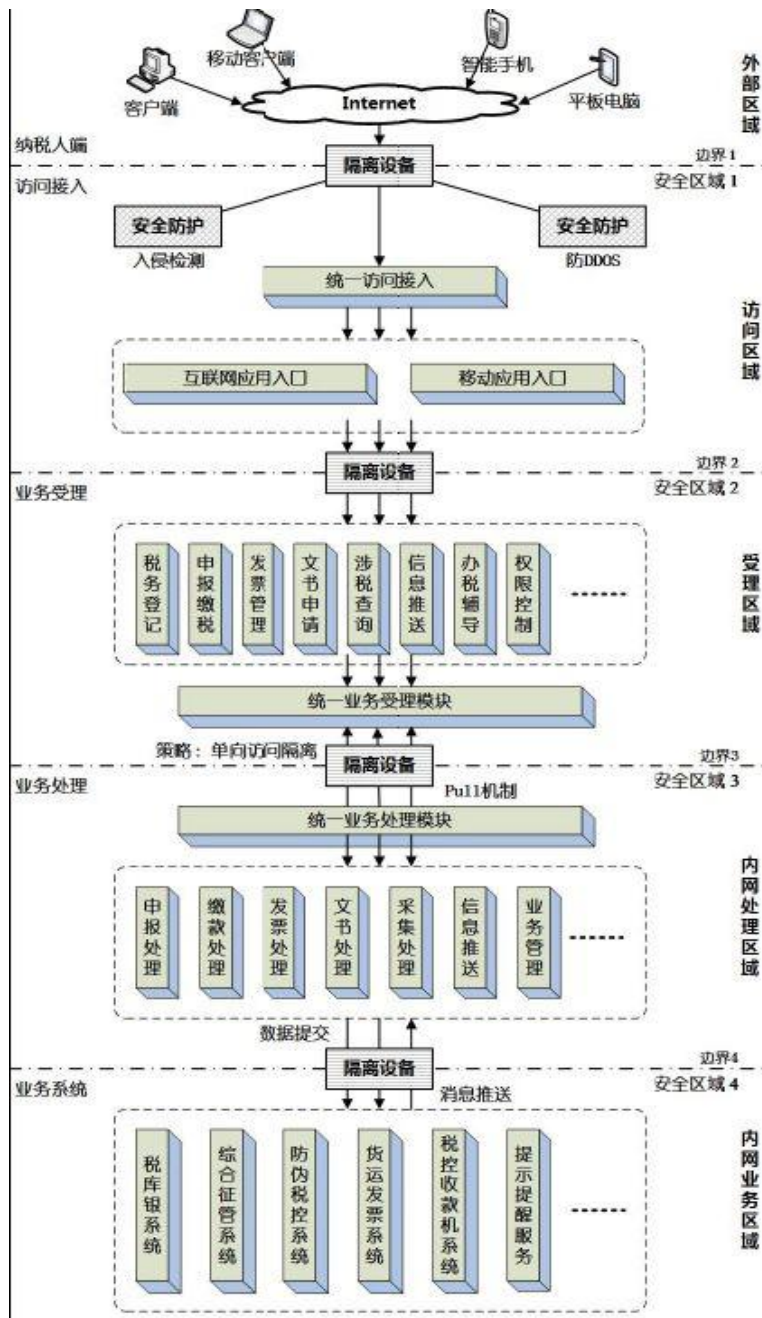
移动客户端
智能手机
客户端
Internet
平板电脑
外部区域
纳税人端
隔离设备
边界1
访问接入
安全区域1
安全防护
入侵检测
安全防护
防DDOS
统一访问接入
访问区域
互联网应用入口
移动应用入口
隔离设备
边界2
业务受理
安全区域2
税务登记
申报缴税
发票管理
文书申请
涉税查询
信息推送
办税辅导
权限控制
......
受理区域
统一业务受理模块
策略：单向访问隔离
隔离设备
边界3
业务处理
安全区域3
Pull机制
统一业务处理模块
申报处理
缴款处理
发票处理
文书处理
采集处理
信息推送
业务管理
......
内网处理区域
数据提交
隔离设备
边界4
业务系统
安全区域4
消息推送
税库银系统
综合征管系统
防伪税控系统
货运发票系统
税控收款机系统
提示提醒服务
......
内网业务区域